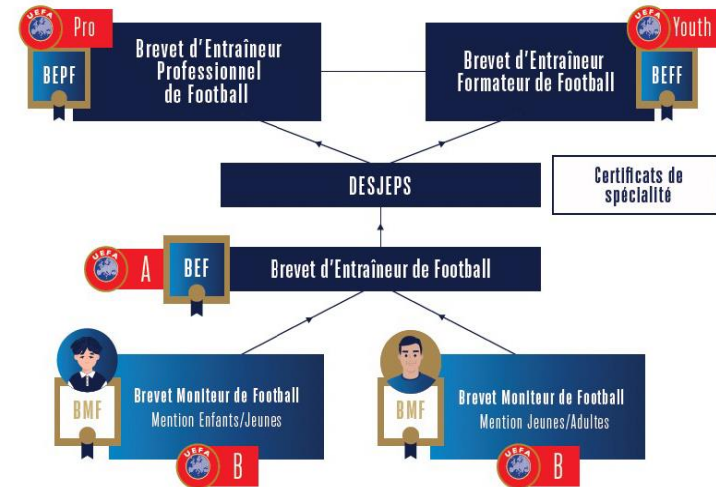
UEFA Pro

BEPF

Brevet d'Entraîneur Professionnel de Football

UEFA Youth

Brevet d'Entraîneur Formateur de Football

BEFF

DESJEPS

Certificats de spécialité

UEFA A

BEF

Brevet d'Entraîneur de Football

BMF

Brevet Moniteur de Football
Mention Enfants/Jeunes

UEFA B

BMF

Brevet Moniteur de Football
Mention Jeunes/Adultes

UEFA B